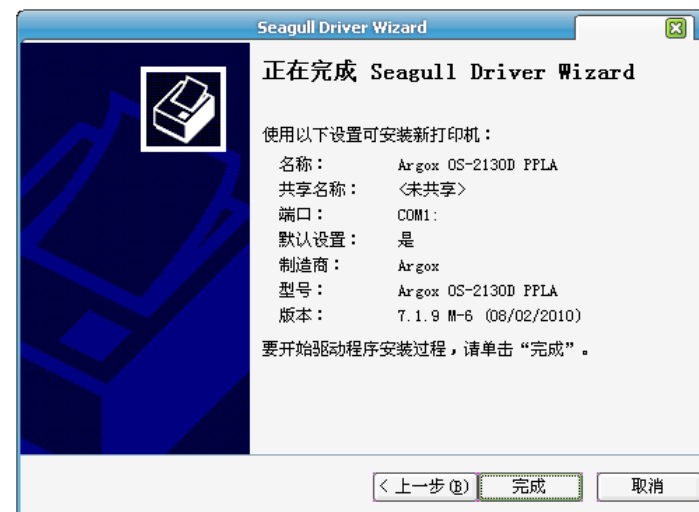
Seagull Driver Wizard

正在完成 Seagull Driver Wizard

使用以下设置可安装新打印机：

| | |
|---|---|
| 名称： | Argox OS-2130D PPLA |
| 共享名称： | <未共享> |
| 端口： | COM1: |
| 默认设置： | 是 |
| 制造商： | Argox |
| 型号： | Argox OS-2130D PPLA |
| 版本： | 7.1.9 M-6 (08/02/2010) |

要开始驱动程序安装过程，请单击“完成”。

< 上一步(B) 完成 取消